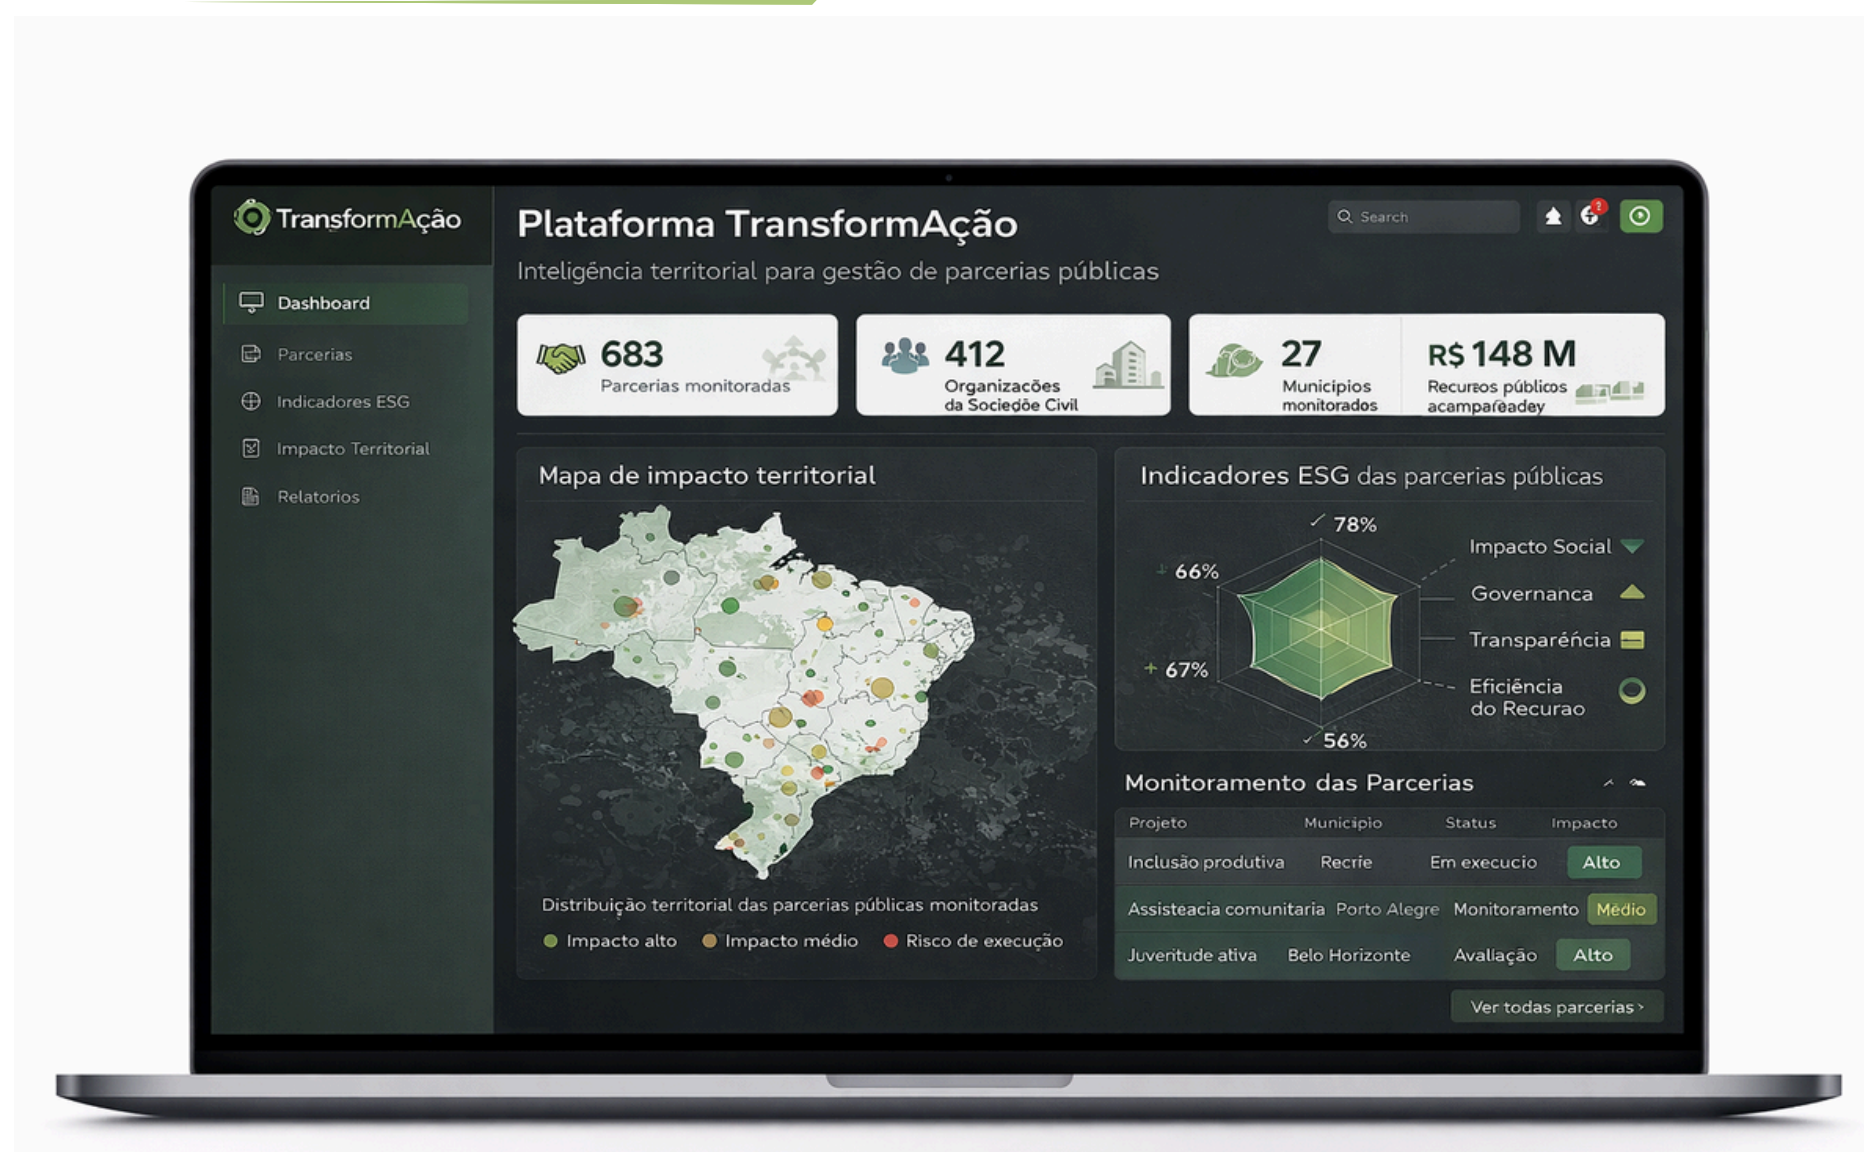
TransformAção

Dashboard
Parcerias
Indicadores ESG
Impacto Territorial
Relatorios

Plataforma TransformAção
Inteligência territorial para gestão de parcerias públicas

Search

2

683
Parcerias monitoradas

412
Organizacões da Sociedõe Civil

27
Municipios monitorados

R$ 148 M
Recureos públicos acampafeadey

Mapa de impacto territorial

Distribuição territorial das parcerias públicas monitoradas
Impacto alto
Impacto médio
Risco de execução

Indicadores ESG das parcerias públicas

78%
66%
67%
56%
Impacto Social
Governanca
Transparéñcia
Eficiência do Recurao

Monitoramento das Parcerias

| Projeto | Municipio | Status | Impacto |
|---|---|---|---|
| Inclusão produtiva | Recrie | Em execucio | Alto |
| Assisteacia comunitaria | Porto Alegre | Monitoramento | Médio |
| Juvenitude ativa | Belo Horizonte | Avaliação | Alto |

Ver todas parcerias ›